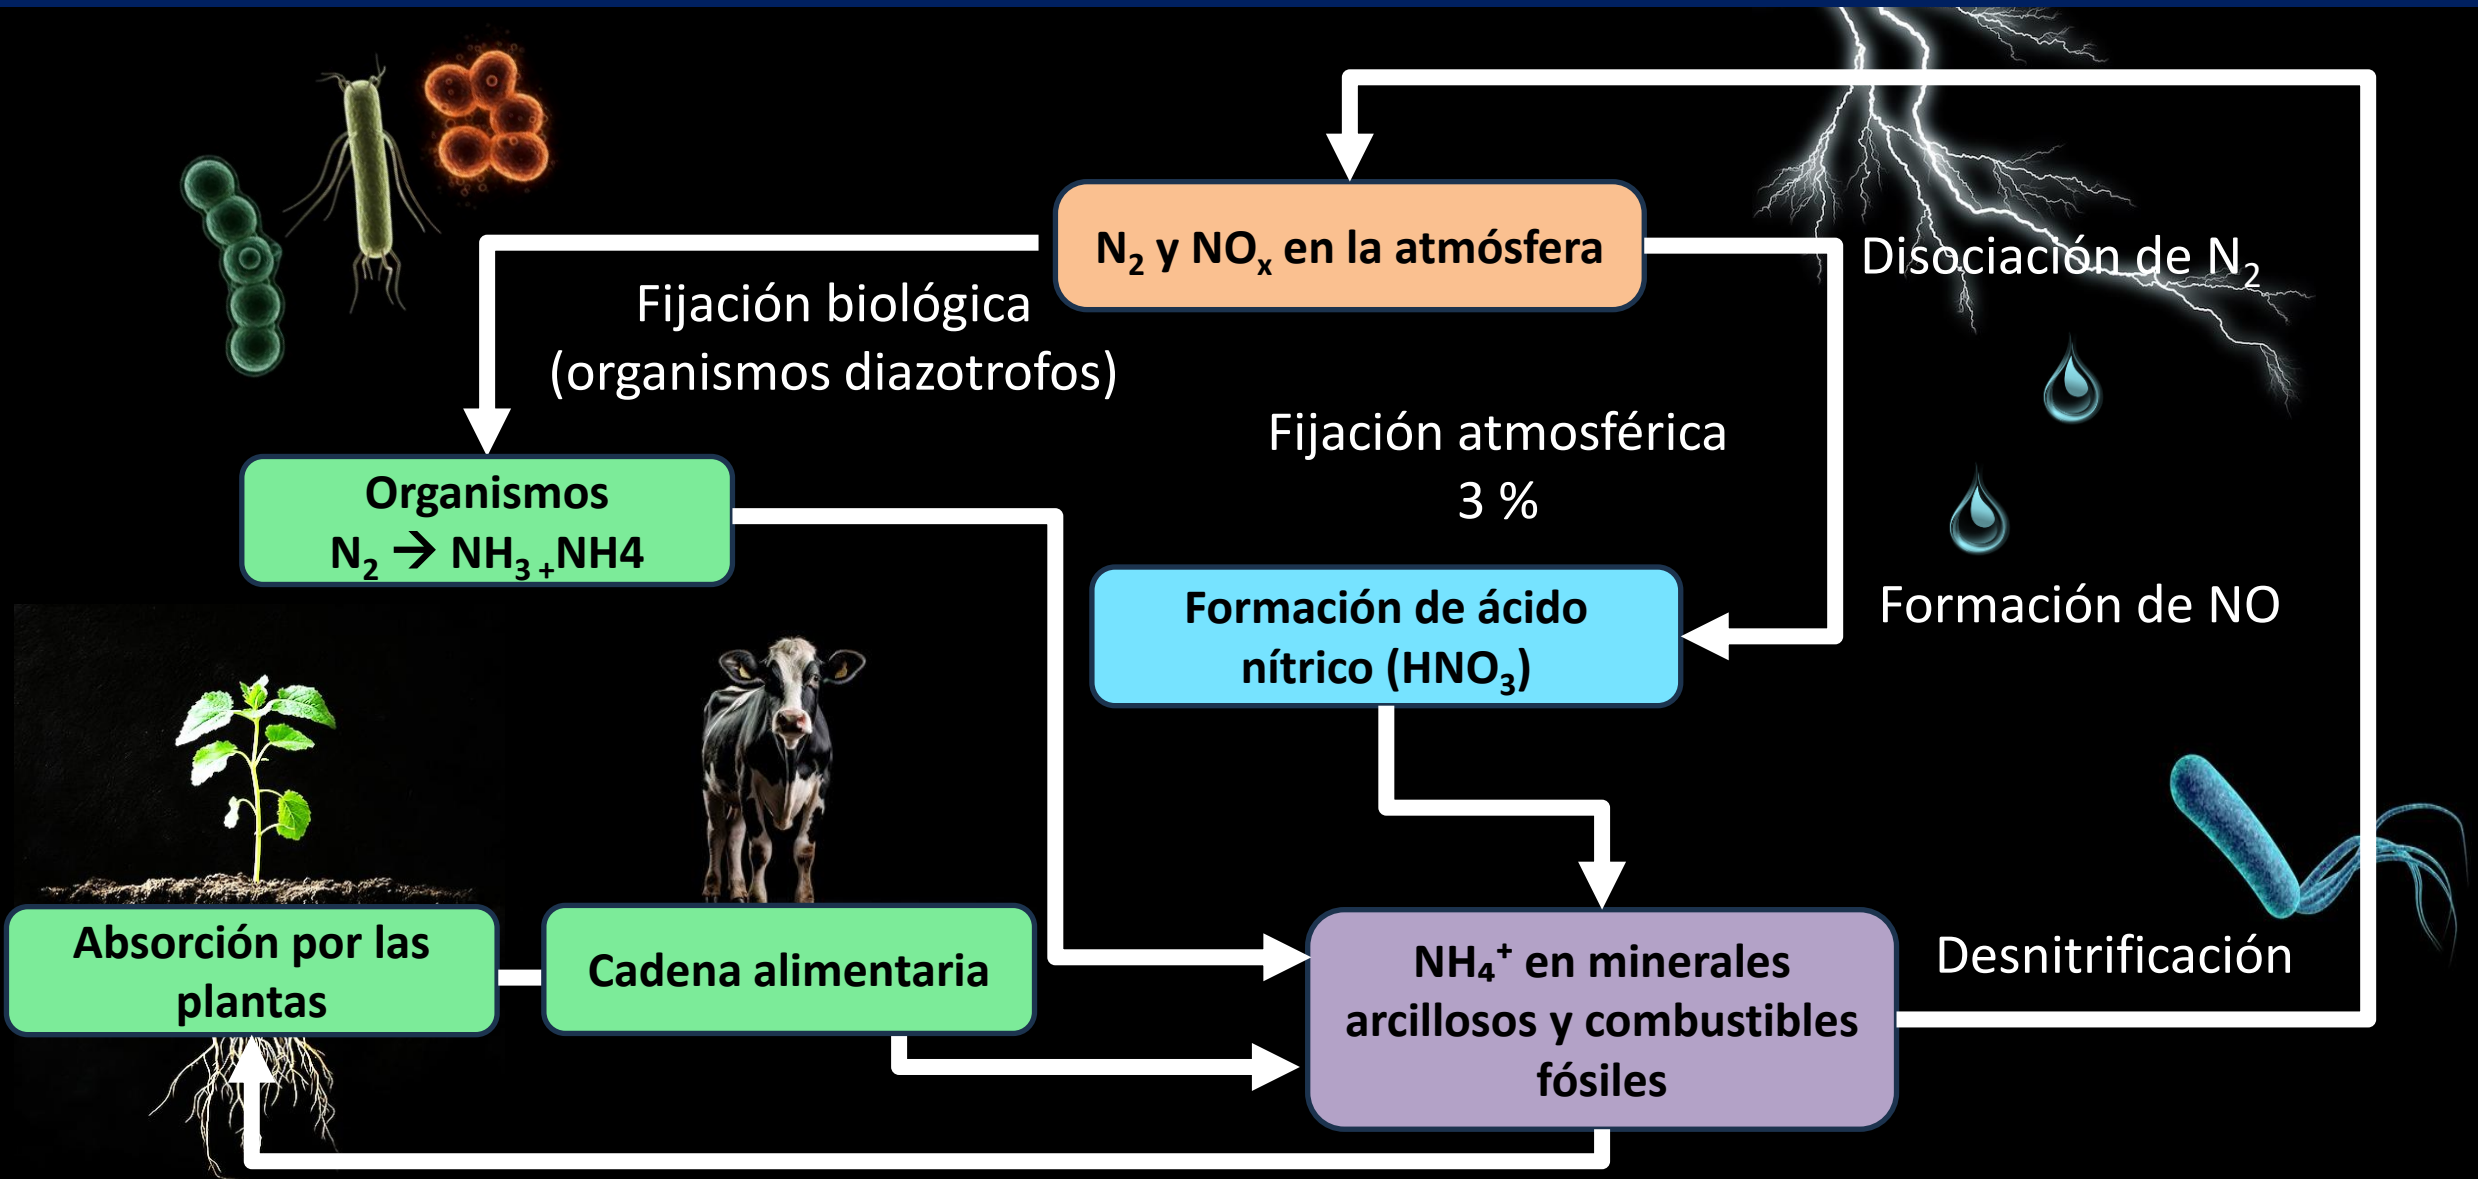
$N_2$ y $NO_x$ en la atmósfera

Disociación de $N_2$

Fijación biológica (organismos diazotrofos)

Organismos
$N_2 \rightarrow NH_{3\ +}NH4$

Fijación atmosférica
3 %

Formación de NO

Formación de ácido nítrico ($HNO_3$)

Absorción por las plantas

Cadena alimentaria

$NH_4^+$ en minerales arcillosos y combustibles fósiles

Desnitrificación